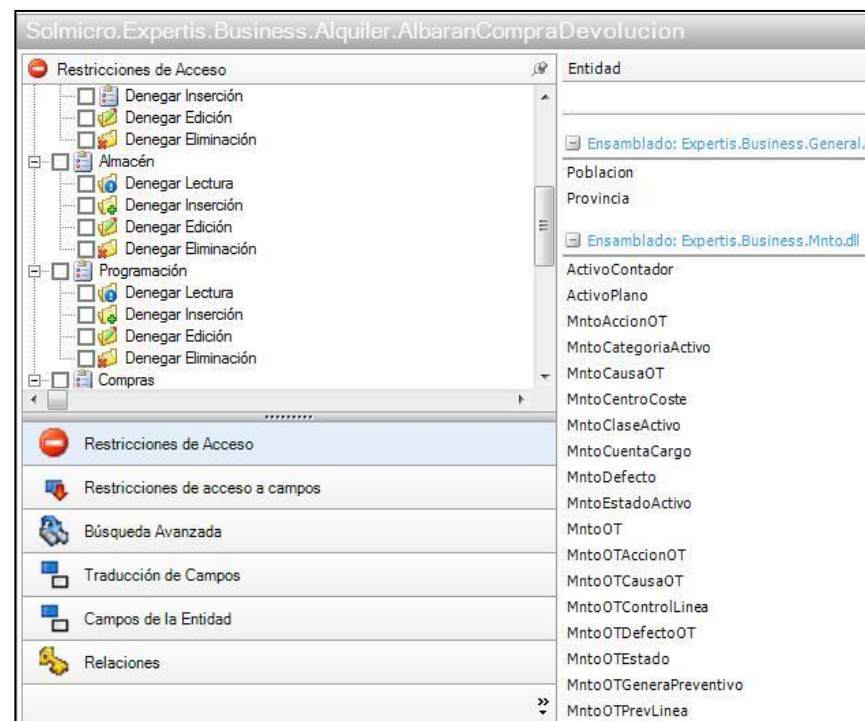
Solmicro.Expertis.Business.Alquiler.AlbaranCompraDevolucion

Restricciones de Acceso

Denegar Inserción
Denegar Edición
Denegar Eliminación
Almacén
Denegar Lectura
Denegar Inserción
Denegar Edición
Denegar Eliminación
Programación
Denegar Lectura
Denegar Inserción
Denegar Edición
Denegar Eliminación
Compras

Restricciones de Acceso
Restricciones de acceso a campos
Búsqueda Avanzada
Traducción de Campos
Campos de la Entidad
Relaciones

Entidad

Ensamblado: Expertis.Business.General.
Poblacion
Provincia
Ensamblado: Expertis.Business.Mnto.dll
ActivoContador
ActivoPlano
MntoAccionOT
MntoCategoriaActivo
MntoCausaOT
MntoCentroCoste
MntoClaseActivo
MntoCuentaCargo
MntoDefecto
MntoEstadoActivo
MntoOT
MntoOTAccionOT
MntoOTCausaOT
MntoOTControlLinea
MntoOTDefectoOT
MntoOTEstado
MntoOTGeneraPreventivo
MntoOTPrevLinea